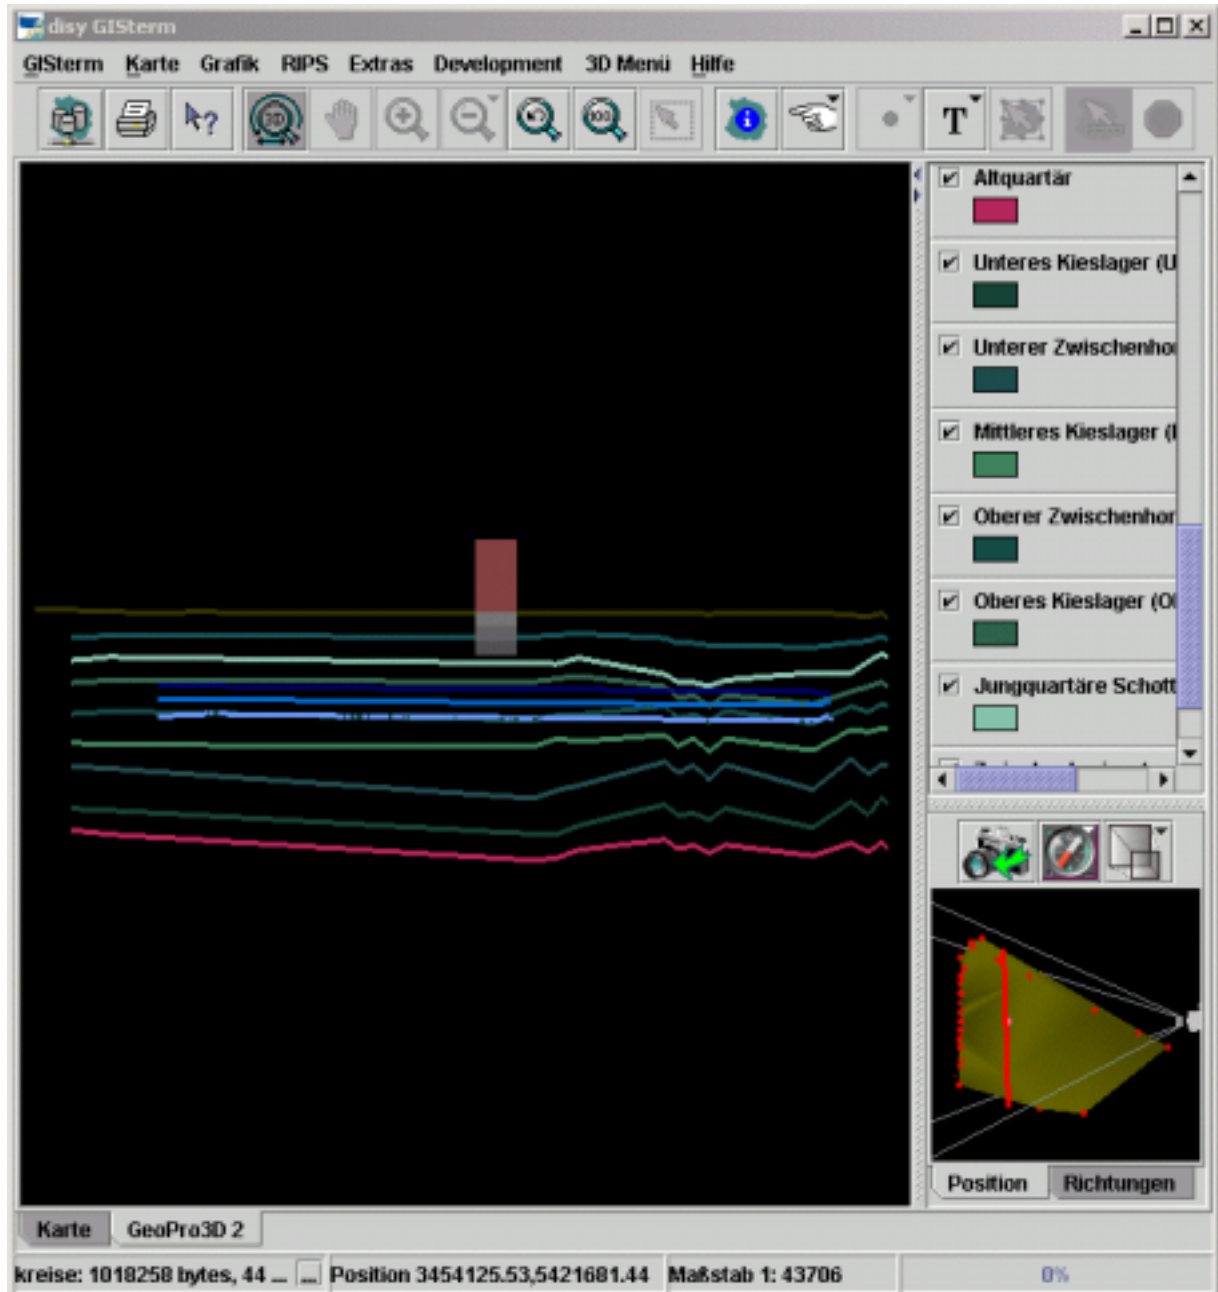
disy GISterm

GISterm Karte Grafik RIPS Extras Development 3D Menü Hilfe

T

Altquartär
Unteres Kieslager (U
Unterer Zwischenho
Mittleres Kieslager (I
Oberer Zwischenhor
Oberes Kieslager (O
Jungquartäre Schott

Position Richtungen

Karte GeoPro3D 2

kreise: 1018258 bytes, 44 ... ... Position 3454125.53,5421681.44 Maßstab 1: 43706 0%